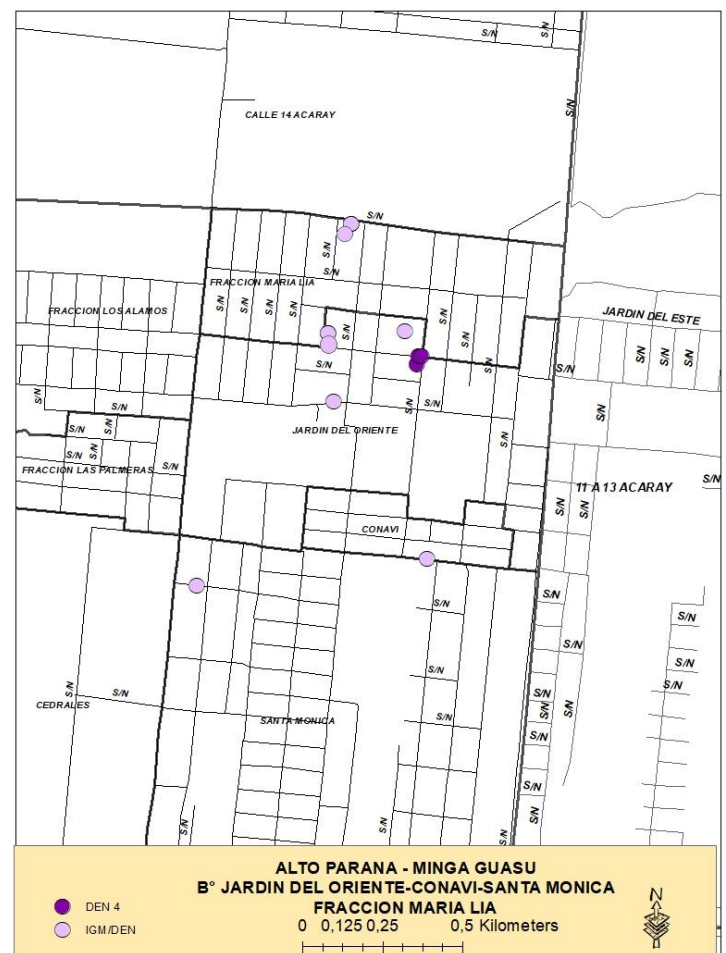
S/N
S/N
S/N
CALLE 14 ACARAY
S/N
S/N
S/N
FRACCION MARIA LIA
FRACCION LOS ALAMOS
S/N
S/N
S/N
S/N
S/N
S/N
JARDIN DEL ESTE
S/N
S/N
S/N
S/N
S/N
S/N
S/N
S/N
S/N
S/N
JARDIN DEL ORIENTE
S/N
S/N
S/N
FRACCION LAS PALMERAS
S/N
11 A 13 ACARAY
S/N
S/N
S/N
CONAVI
S/N
S/N
S/N
S/N
S/N
S/N
S/N
S/N
CEDRALES
S/N
S/N
S/N
S/N
SANTA MONICA
S/N
S/N
S/N
S/N
S/N

ALTO PARANA - MINGA GUASU
B° JARDIN DEL ORIENTE-CONAVI-SANTA MONICA
FRACCION MARIA LIA
DEN 4
IGM/DEN
0 0,125 0,25 0,5 Kilometers
N